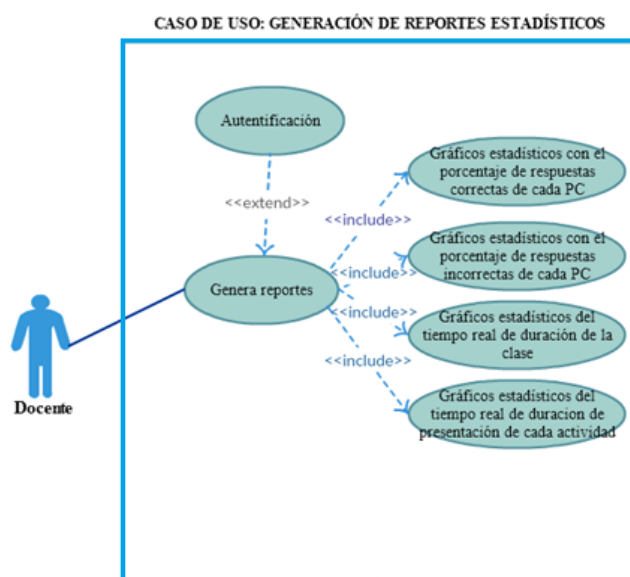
CASO DE USO: GENERACIÓN DE REPORTES ESTADÍSTICOS

Autentificación

<<extend>>

Genera reportes

Docente

<<include>>

<<include>>

<<include>>

<<include>>

Gráficos estadísticos con el porcentaje de respuestas correctas de cada PC

Gráficos estadísticos con el porcentaje de respuestas incorrectas de cada PC

Gráficos estadísticos del tiempo real de duración de la clase

Gráficos estadísticos del tiempo real de duracion de presentación de cada actividad